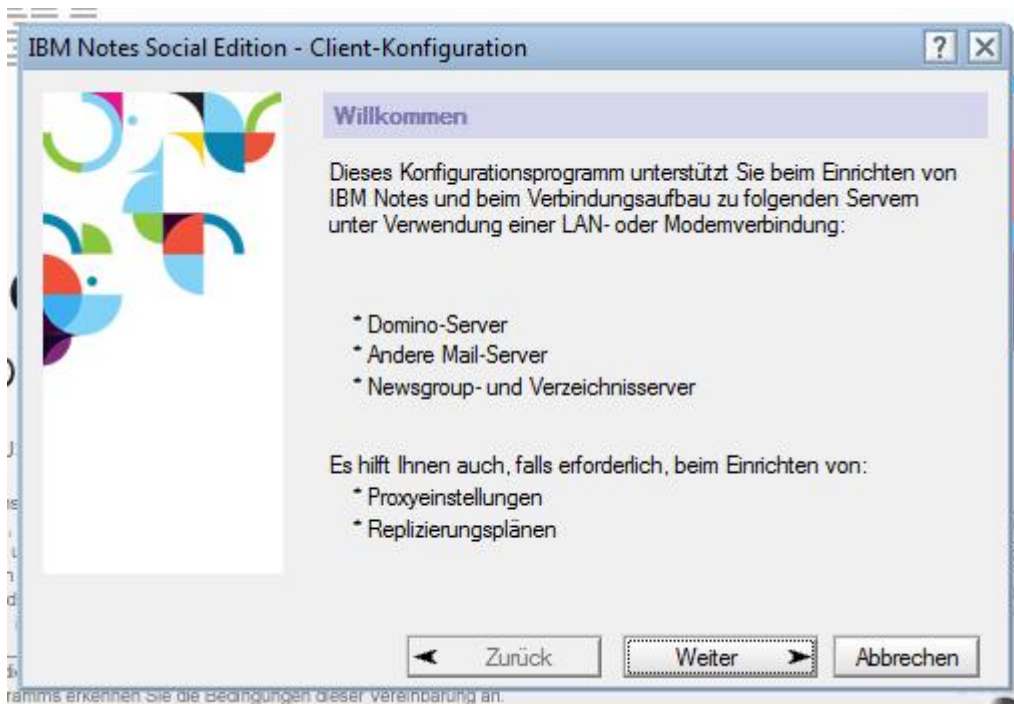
IBM Notes Social Edition - Client-Konfiguration

?

Willkommen

Dieses Konfigurationsprogramm unterstützt Sie beim Einrichten von IBM Notes und beim Verbindungsaufbau zu folgenden Servern unter Verwendung einer LAN- oder Modemverbindung:

* Domino-Server
* Andere Mail-Server
* Newsgroup- und Verzeichnisserver

Es hilft Ihnen auch, falls erforderlich, beim Einrichten von:
* Proxyeinstellungen
* Replizierungsplänen

Zurück

Weiter

Abbrechen

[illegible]ramms erkennen Sie die Bedingungen dieser Vereinbarung an.